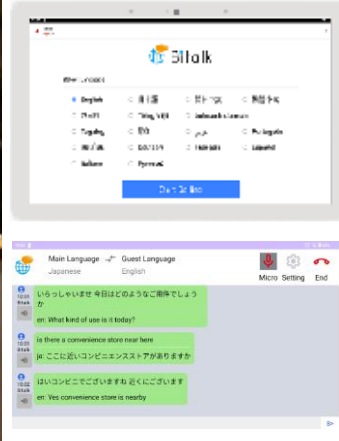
51talk

English

Start

Main Language
Japanese

Guest Language
English

Micro Setting End

いらっしゃいませ 今日はどのようなご用件でしょうか

en: What kind of use is it today?

is there a convenience store near here

ja: ここに近いコンビニエンスストアがありますか

はいコンビニでございますね 近くにございます

en: Yes convenience store is nearby